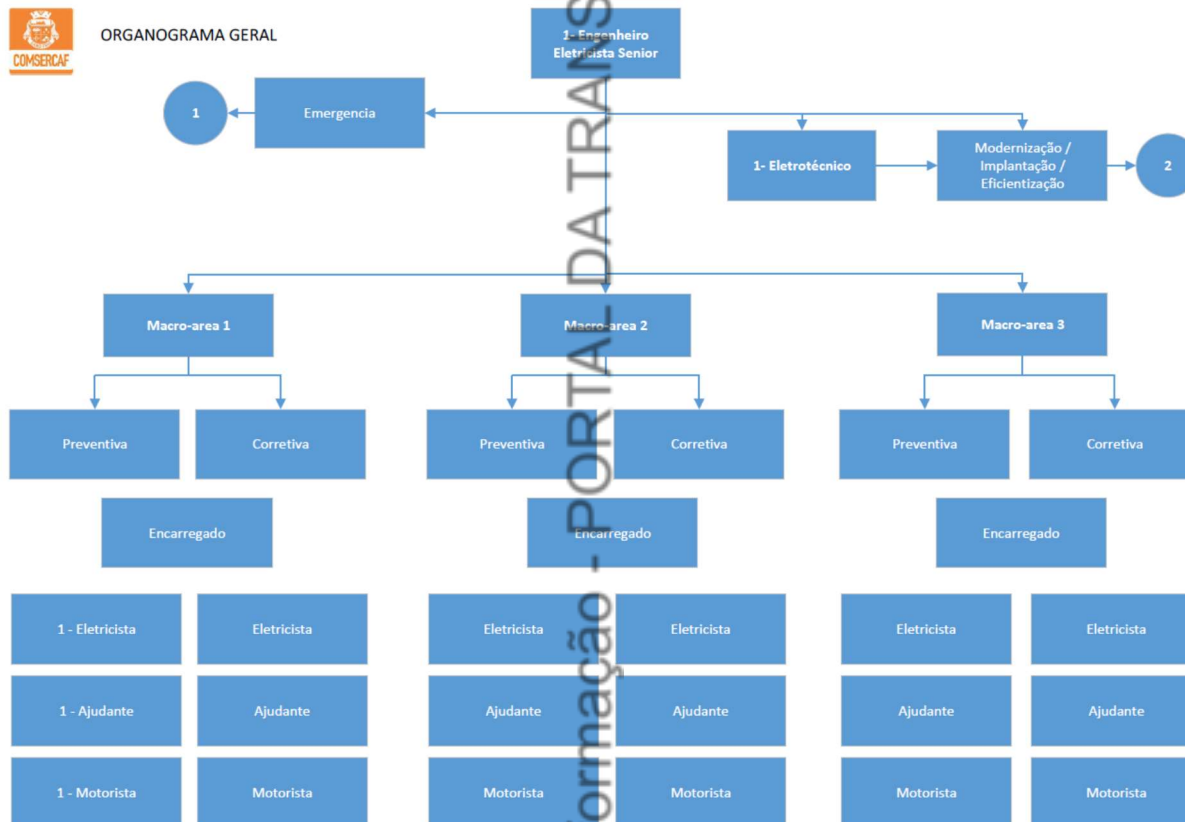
COMSERCAF

ORGANOGRAMA GERAL

1- Engenheiro Eletricista Senior

1

Emergencia

1- Eletrotécnico

Modernização / Implantação / Eficientização

2

Macro-area 1

Macro-area 2

Macro-area 3

Preventiva

Corretiva

Preventiva

Corretiva

Preventiva

Corretiva

Encarregado

Encarregado

Encarregado

1 - Eletricista

Eletricista

Eletricista

Eletricista

Eletricista

Eletricista

1 - Ajudante

Ajudante

Ajudante

Ajudante

Ajudante

Ajudante

1 - Motorista

Motorista

Motorista

Motorista

Motorista

Motorista

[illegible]formação - PORTAL DA TRANS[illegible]